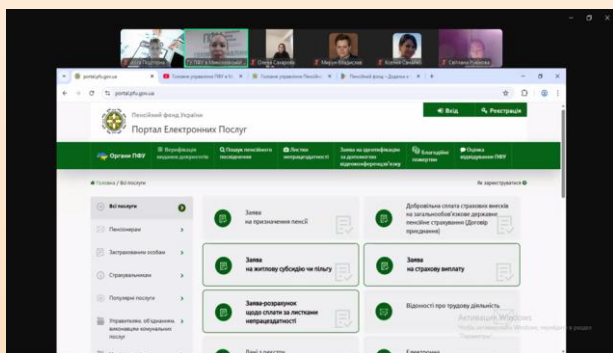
Алла Подгорна
ГУ ПФУ в Миколаївській
Олена Сахарова
Мерун Владислав
Ксенія Смаліна
Світлана Романова

portal.pfu.gov.ua
Головне управління ПФУ в Ки
Головне управління Пенсійн
Пенсійний фонд - Додаток з

portal.pfu.gov.ua

Пенсійний фонд України
Портал Електронних Послуг

Вхід
Реєстрація

Органи ПФУ
Верифікація виданих документів
Пошук пенсійного посвідчення
Листки непрацездатності
Заява на ідентифікацію за допомогою відеоконференцзв'язку
Благодійні поповнення
Оцінка відвідування ПФУ

Головна / Всі послуги
Як зареєструватися

Всі послуги
Пенсіонерам
Застрахованим особам
Страхувальникам
Популярні послуги
Управителям об'єднанням виконавцям комунальних послуг

Заява на призначення пенсії
Добровільна сплата страхових внесків на загальнообов'язкове державне пенсійне страхування (Договір приєднання)
Заява на житлову субсидію чи пільгу
Заява на страхову виплату
Заява-розрахунок щодо сплати за листками непрацездатності
Відомості про трудову діяльність
Дані з реєстру
Електронна

Активація Windows
Щоб активувати Windows, перейдіть в розділ "Параметри".